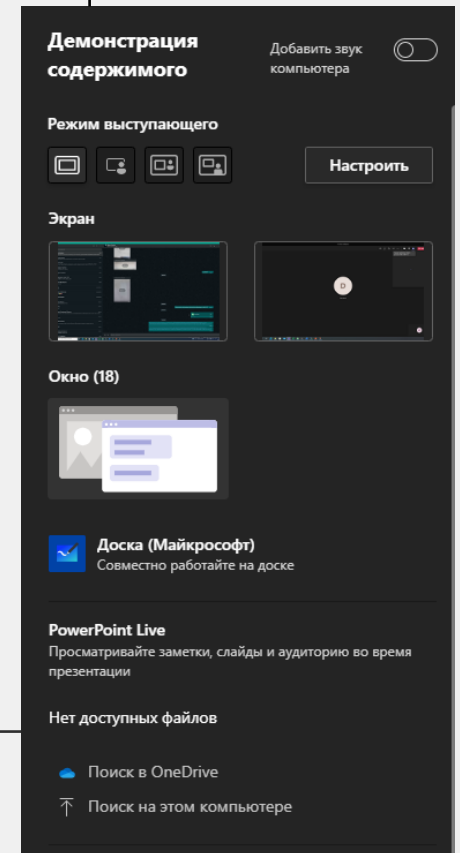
Демонстрация содержимого

Добавить звук компьютера

Режим выступающего

Настроить

Экран

D

Окно (18)

Доска (Майкрософт)
Совместно работайте на доске

PowerPoint Live
Просматривайте заметки, слайды и аудиторию во время презентации

Нет доступных файлов

Поиск в OneDrive

Поиск на этом компьютере